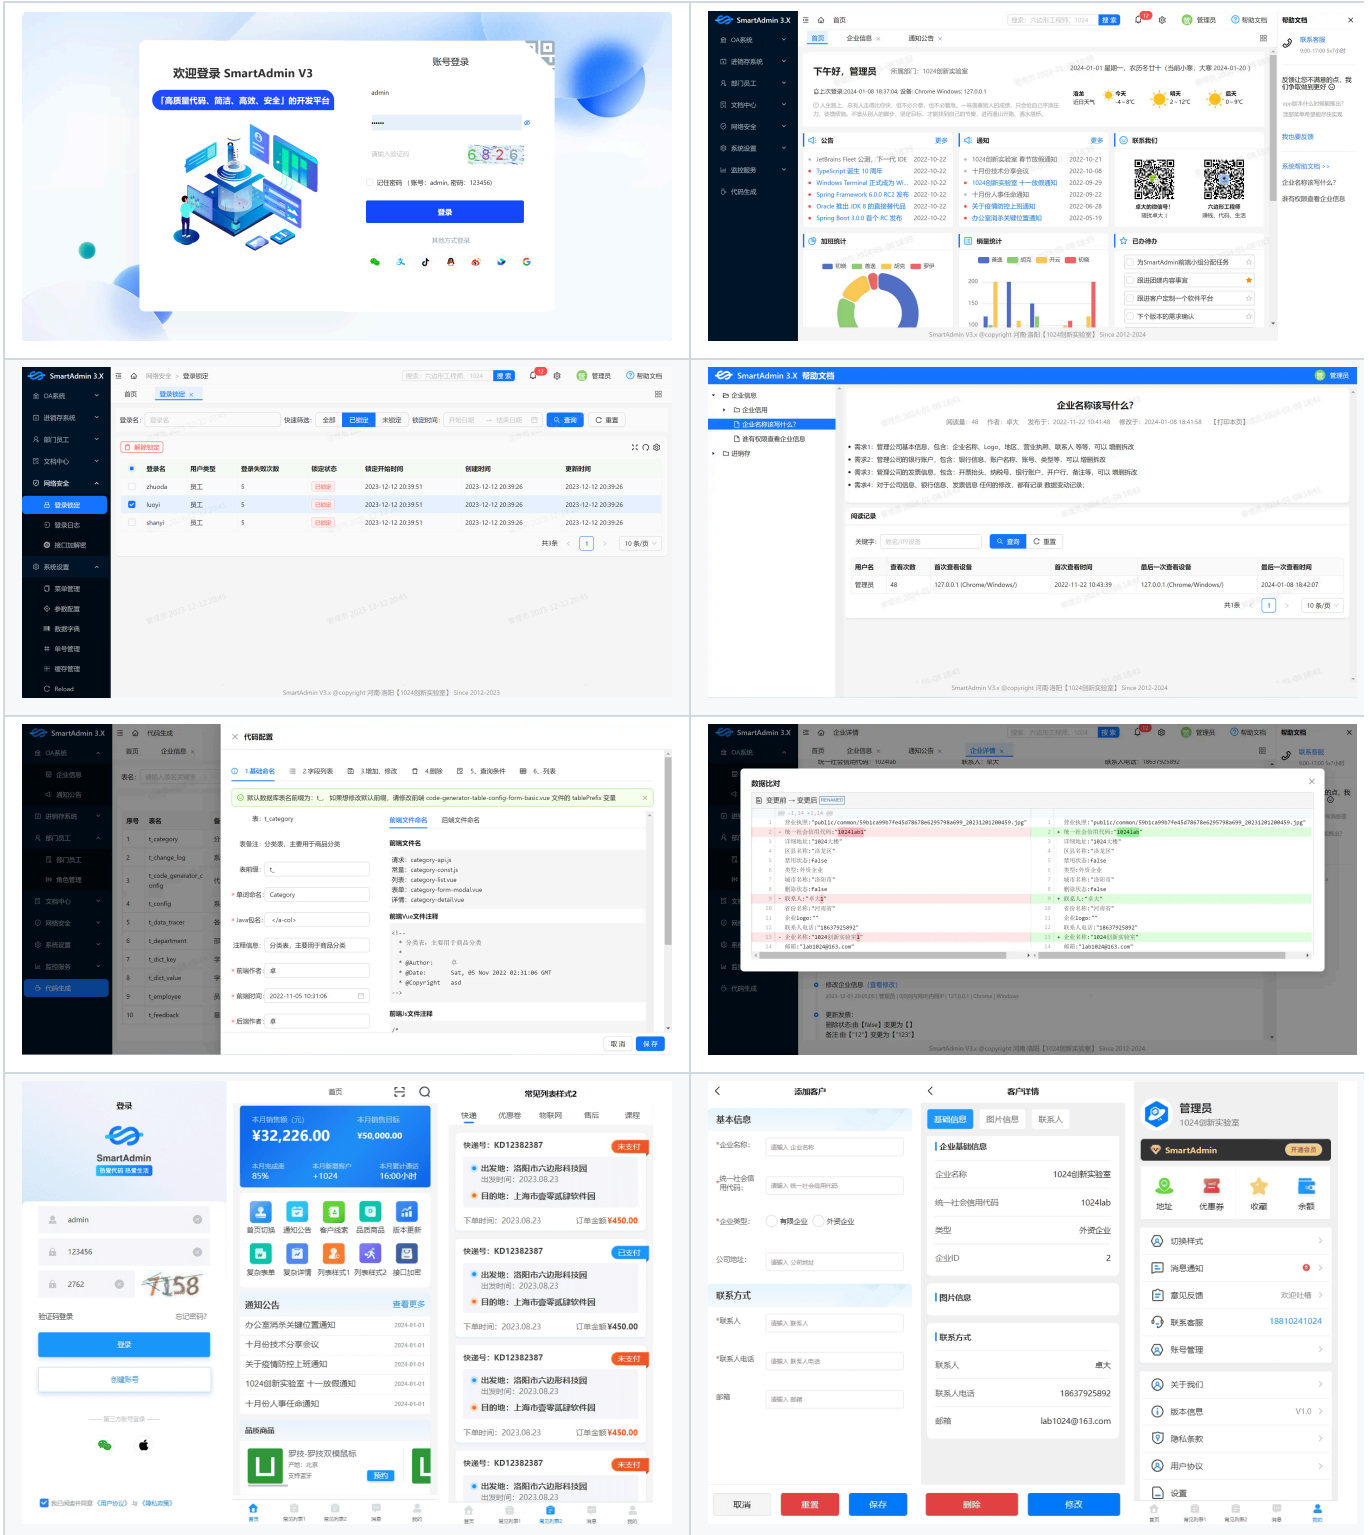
欢迎登录 SmartAdmin V3
「高质量代码、简洁、高效、安全」的开发平台
账号登录
admin
请输入验证码
6826
记住密码（账号：admin, 密码：123456）
登录
其他方式登录

SmartAdmin 3.X
首页
OA系统
进销存系统
部门员工
文档中心
网络安全
系统设置
监控服务
代码生成
下午好，管理员
公告
通知
联系我们
加班统计
销量统计
已办待办
帮助文档

SmartAdmin 3.X
网络安全 / 登录锁定
登录名
快速筛选
全部
已锁定
未锁定
锁定时间
查询
重置
解除锁定
登录名
用户类型
登录失败次数
锁定状态
锁定开始时间
创建时间
更新时间
zhuoda
员工
5
已锁定
2023-12-12 20:39:51
2023-12-12 20:39:26
2023-12-12 20:39:26
luoyi
员工
5
已锁定
2023-12-12 20:39:51
2023-12-12 20:39:26
2023-12-12 20:39:26
shanyi
员工
5
已锁定
2023-12-12 20:39:51
2023-12-12 20:39:26
2023-12-12 20:39:26
共3条
1
10 条/页

SmartAdmin 3.X 帮助文档
企业信息
企业信用
企业名称该写什么？
进销存
企业名称该写什么？
需求1：管理公司基本信息，包含：企业名称、Logo、地区、营业执照、联系人 等等，可以增删改改
需求2：管理公司的银行账户，包含：银行信息、账户名称、账号、类型等，可以增删改改
需求3：管理公司的发票信息，包含：开票抬头、纳税号、银行账户、开户行、备注等，可以增删改改
需求4：对于公司信息、银行信息、发票信息 任何的修改，都有记录 数据变动记录；
阅读记录
关键字
查询
重置
用户名
查看次数
首次查看设备
首次查看时间
最后一次查看设备
最后一次查看时间
管理员
48
127.0.0.1 (Chrome/Windows/)
2022-11-22 10:43:39
127.0.0.1 (Chrome/Windows/)
2024-01-08 18:42:07
共1条
1
10 条/页

代码生成
代码配置
1.基础命名
2.字段列表
3.增加、修改
4.删除
5.查询条件
6.列表
表名
t_category
表备注
分类表，主要用于商品分类
单词命名
Category
前端作者
卓
后端作者
卓
取消
保存

数据比对
变更前 → 变更后

登录
SmartAdmin
admin
123456
2762
7158
验证码登录
忘记密码?
登录
创建账号
¥32,226.00
¥50,000.00
通知公告
查看更多
常见列表样式2
快递号：KD12382387
未支付
出发地：洛阳市六边形科技园
目的地：上海市壹零贰肆软件园
下单时间：2023.08.23
订单金额¥450.00
添加客户
基本信息
企业名称
统一社会信用代码
企业类型
有限企业
外资企业
公司地址
联系方式
联系人
联系人电话
邮箱
取消
重置
保存
客户详情
基础信息
图片信息
联系人
企业名称
1024创新实验室
统一社会信用代码
1024lab
类型
外资企业
企业ID
2
联系人
卓大
联系人电话
18637925892
邮箱
lab1024@163.com
删除
修改
管理员
1024创新实验室
SmartAdmin
地址
优惠券
收藏
余额
切换样式
消息通知
意见反馈
联系客服
18810241024
账号管理
关于我们
版本信息
V1.0
隐私条款
用户协议
设置